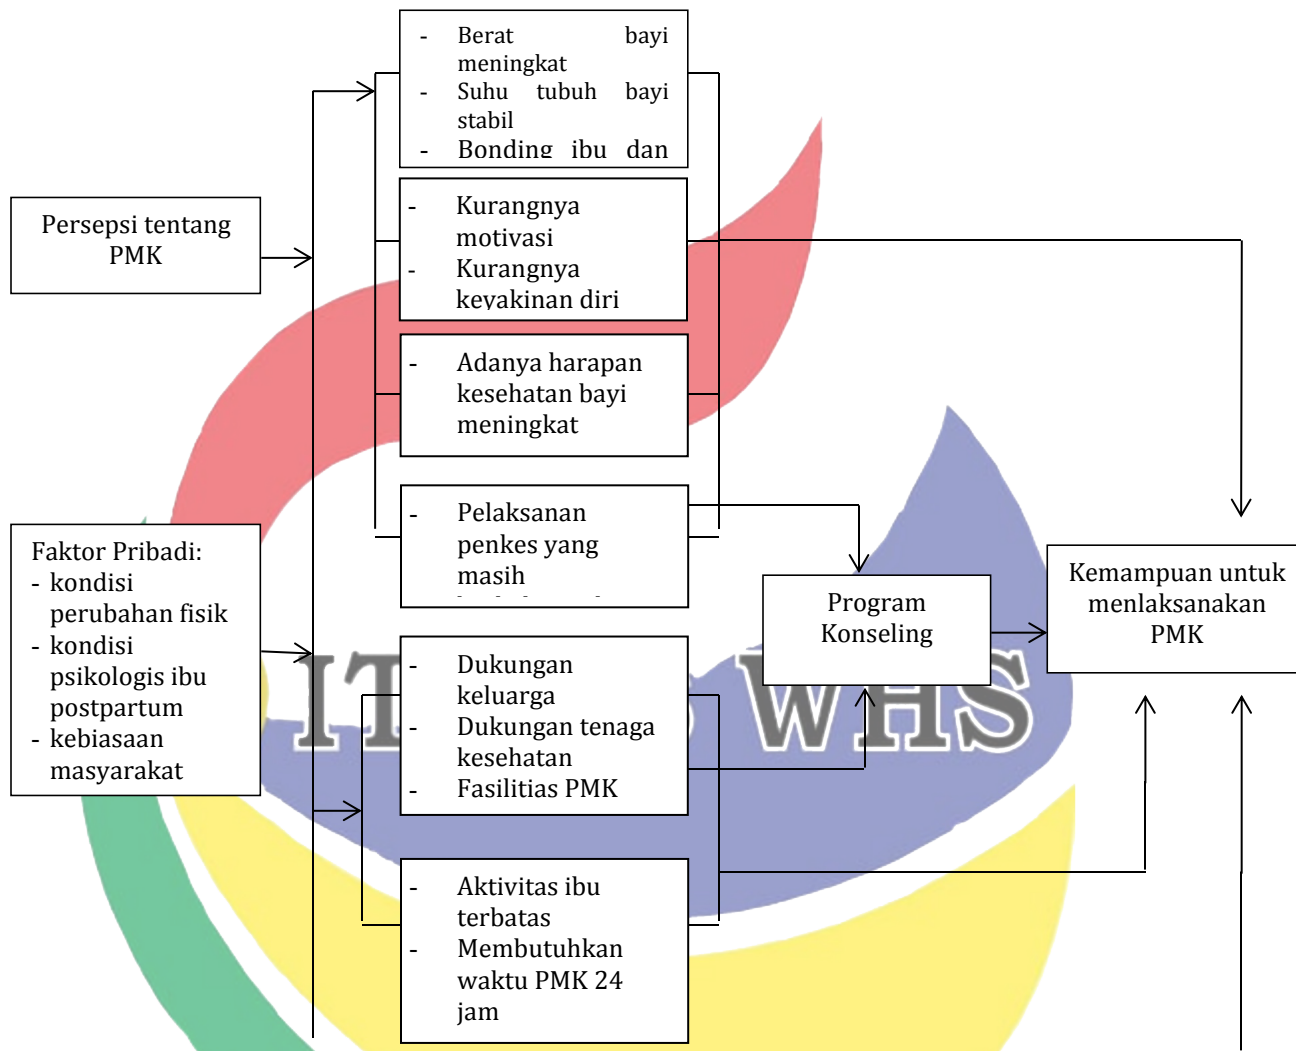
- Berat bayi meningkat
- Suhu tubuh bayi stabil
- Bonding ibu dan

Persepsi tentang PMK

- Kurangnya motivasi
- Kurangnya keyakinan diri

- Adanya harapan kesehatan bayi meningkat

- Pelaksanan penkes yang masih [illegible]

Faktor Pribadi:
- kondisi perubahan fisik
- kondisi psikologis ibu postpartum
- kebiasaan masyarakat

Program Konseling

Kemampuan untuk menlaksanakan PMK

- Dukungan keluarga
- Dukungan tenaga kesehatan
- Fasilitias PMK

- Aktivitas ibu terbatas
- Membutuhkan waktu PMK 24 jam

ITS WHS